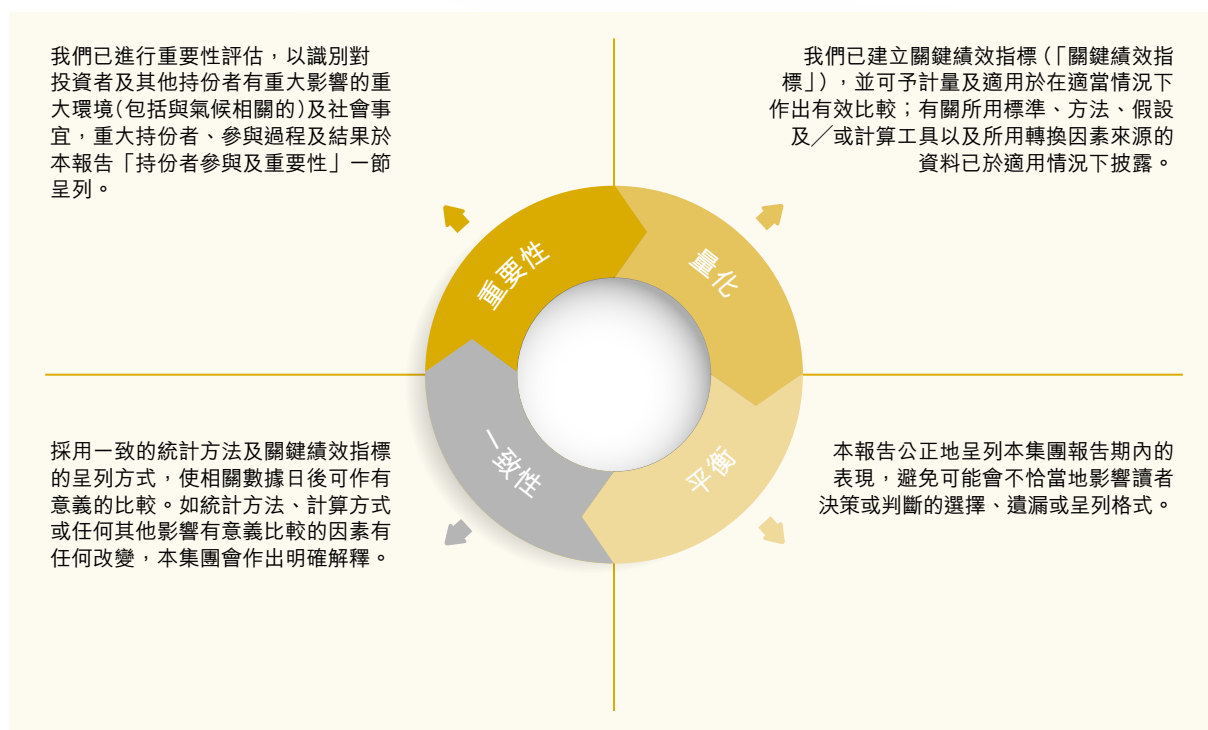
我們已進行重要性評估，以識別對投資者及其他持份者有重大影響的重大環境(包括與氣候相關的)及社會事宜，重大持份者、參與過程及結果於本報告「持份者參與及重要性」一節呈列。

我們已建立關鍵績效指標(「關鍵績效指標」)，並可予計量及適用於在適當情況下作出有效比較；有關所用標準、方法、假設及／或計算工具以及所用轉換因素來源的資料已於適用情況下披露。

重要性

量化

一致性

平衡

採用一致的統計方法及關鍵績效指標的呈列方式，使相關數據日後可作有意義的比較。如統計方法、計算方式或任何其他影響有意義比較的因素有任何改變，本集團會作出明確解釋。

本報告公正地呈列本集團報告期內的表現，避免可能會不恰當地影響讀者決策或判斷的選擇、遺漏或呈列格式。